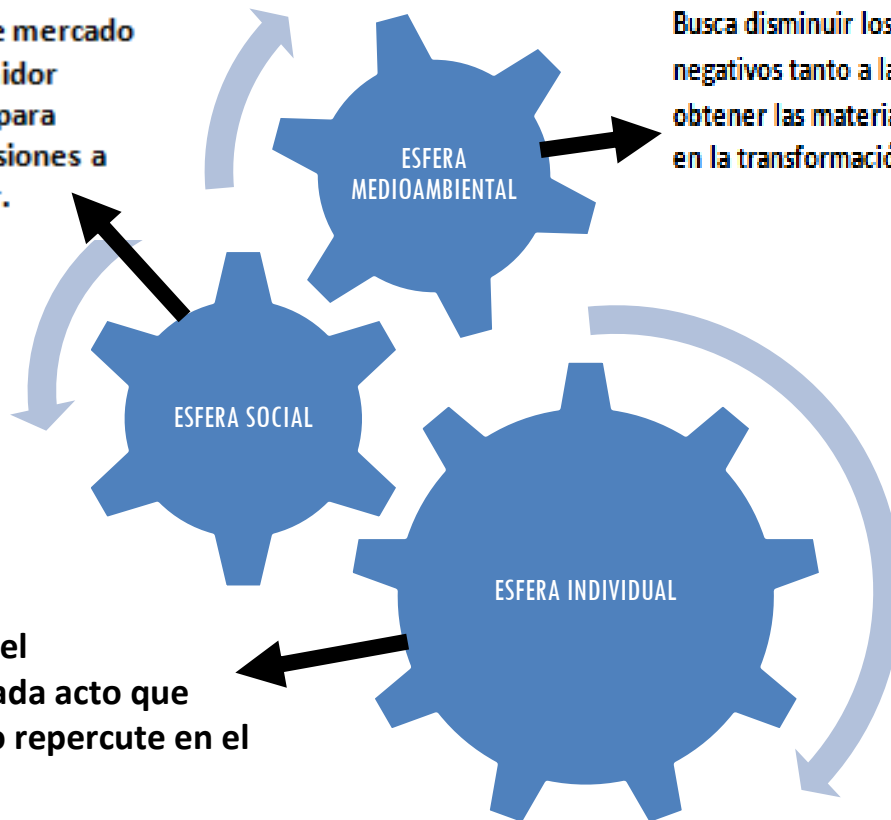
e mercado
idor
para
siones a
r.

Busca disminuir los
negativos tanto a la
obtener las materia
en la transformació

ESFERA MEDIOAMBIENTAL

ESFERA SOCIAL

ESFERA INDIVIDUAL

el
ada acto que
o repercute en el